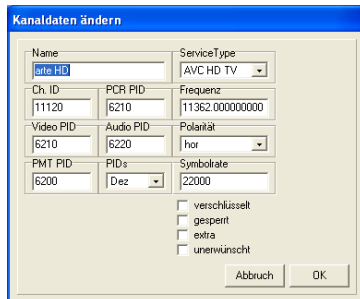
Kanaldaten ändern

Name
arte HD

ServiceType
AVC HD TV

Ch. ID
11120

PCR PID
6210

Frequenz
11362.000000000

Video PID
6210

Audio PID
6220

Polarität
hor

PMT PID
6200

PIDs
Dez

Symbolrate
22000

verschlüsselt
gesperrt
extra
unerwünscht

Abbruch
OK